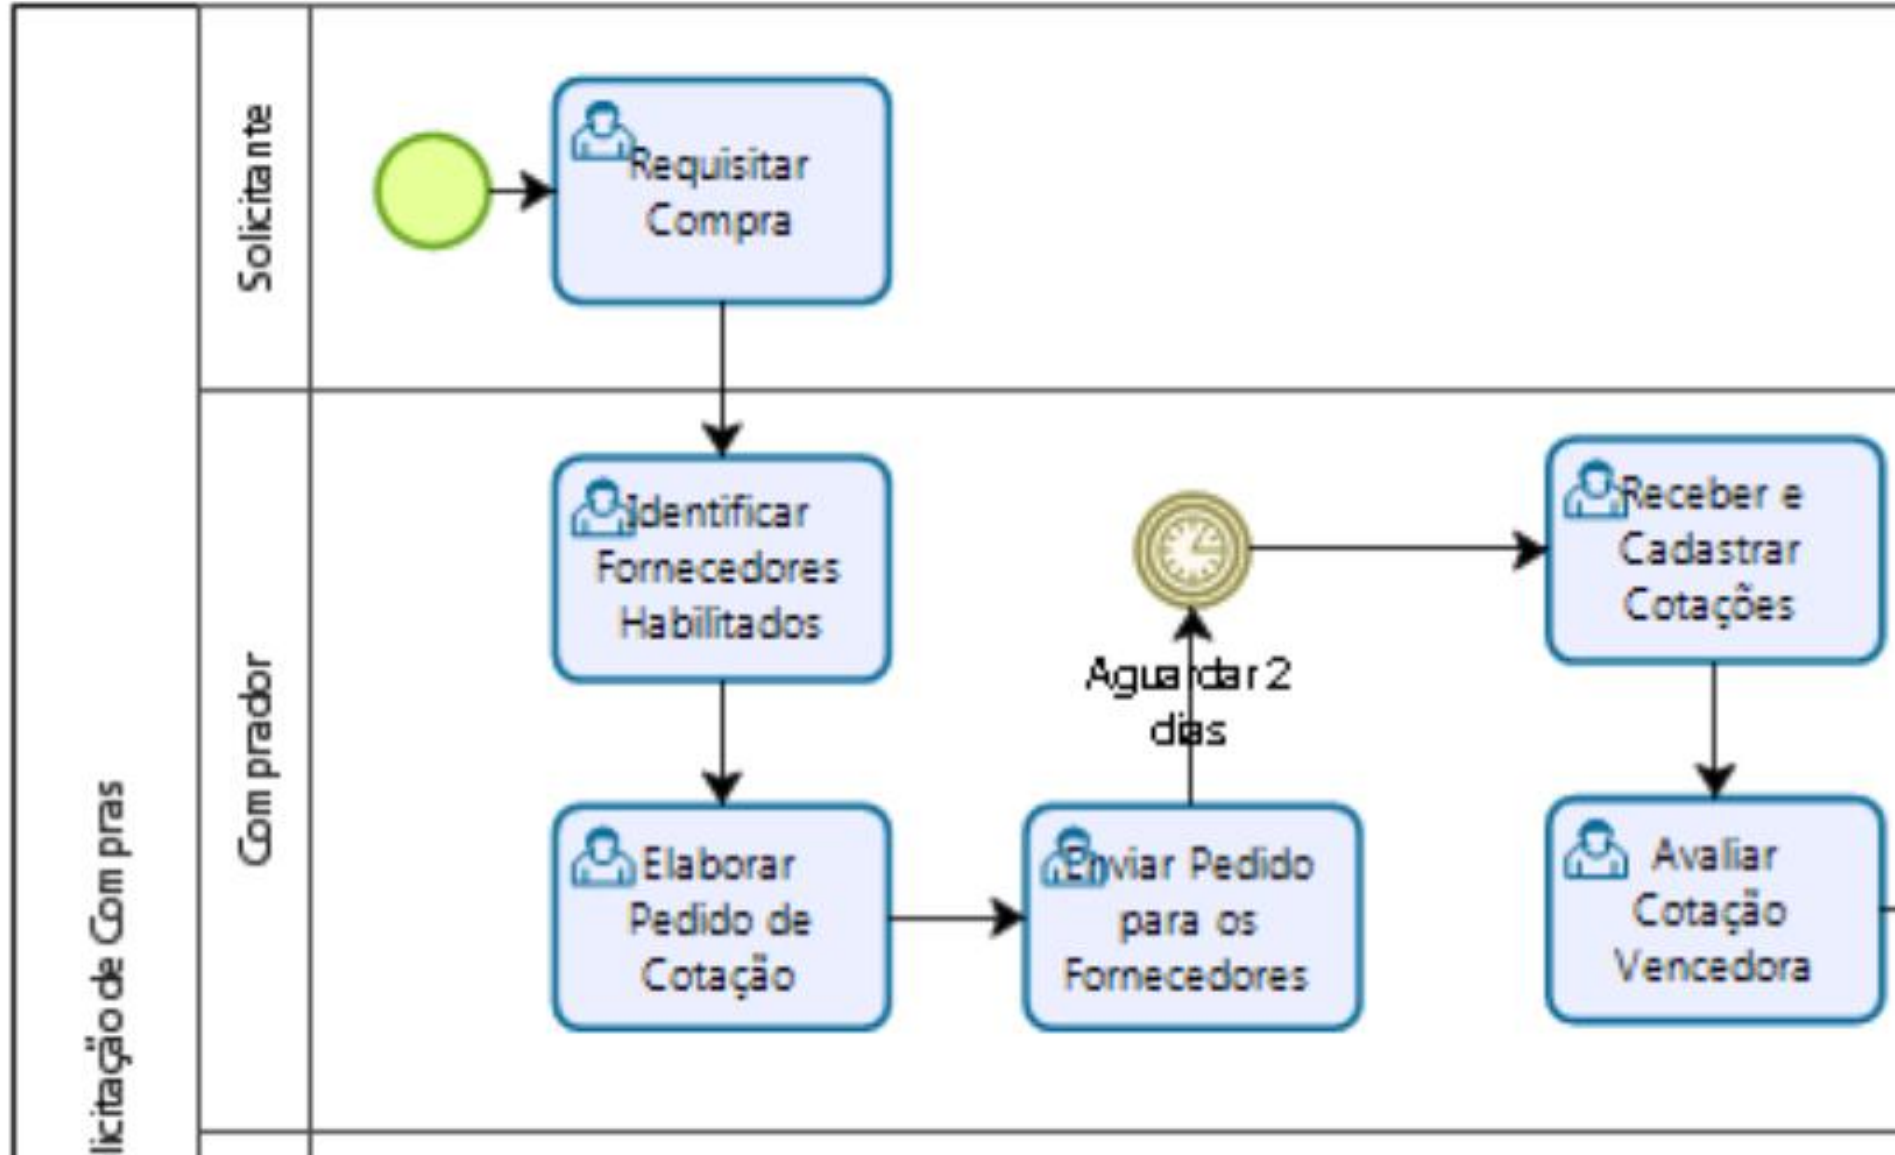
licitação de Compras

Solicitante

Requisitar Compra

Comprador

Identificar Fornecedores Habilitados

Elaborar Pedido de Cotação

Enviar Pedido para os Fornecedores

Aguardar 2 dias

Receber e Cadastrar Cotações

Avaliar Cotação Vencedora